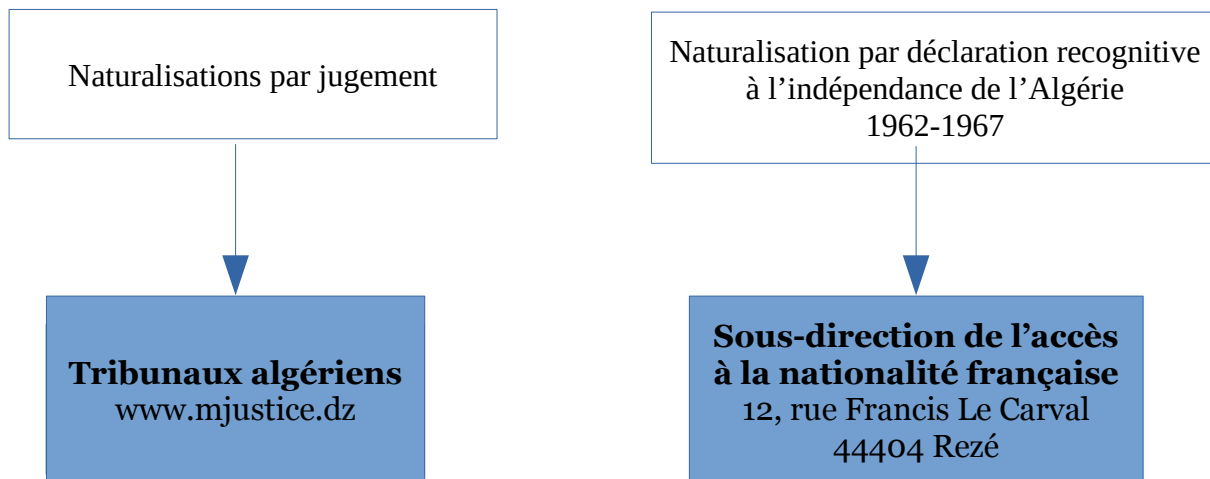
Naturalisations par jugement

Tribunaux algériens
www.mjustice.dz

Naturalisation par déclaration recognitive à l’indépendance de l’Algérie
1962-1967

Sous-direction de l’accès à la nationalité française
12, rue Francis Le Carval
44404 Rezé